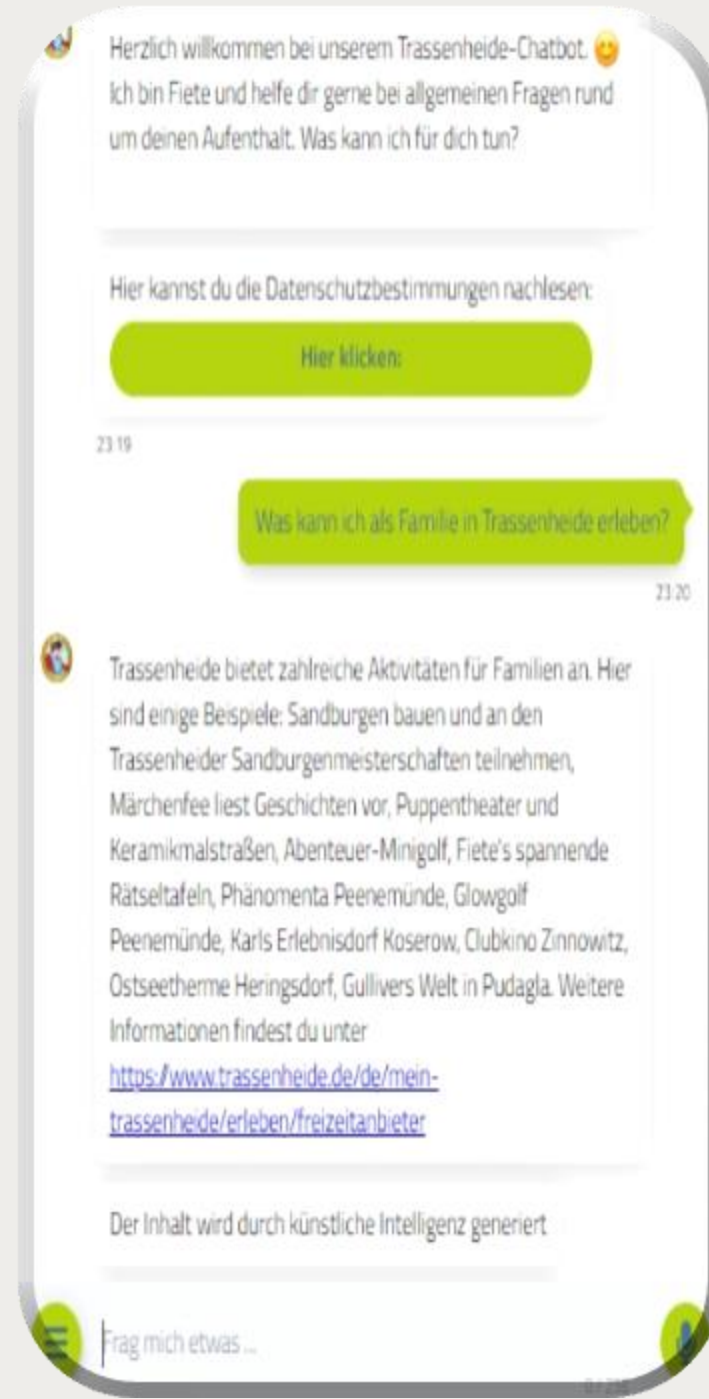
Herzlich willkommen bei unserem Trassenheide-Chatbot. 😊 Ich bin Fiete und helfe dir gerne bei allgemeinen Fragen rund um deinen Aufenthalt. Was kann ich für dich tun?

Hier kannst du die Datenschutzbestimmungen nachlesen:

Hier klicken:

23:19

Was kann ich als Familie in Trassenheide erleben?

23:20

Trassenheide bietet zahlreiche Aktivitäten für Familien an. Hier sind einige Beispiele: Sandburgen bauen und an den Trassenheider Sandburgenmeisterschaften teilnehmen, Märchenfee liest Geschichten vor, Puppentheater und Keramikmalstraßen, Abenteuer-Minigolf, Fiete's spannende Rätseltafeln, Phänomenta Peenemünde, Glowgolf Peenemünde, Karls Erlebnisdorf Koserow, Clubkino Zinnowitz, Ostseetherme Heringsdorf, Gullivers Welt in Pudagla. Weitere Informationen findest du unter https://www.trassenheide.de/de/mein-trassenheide/erleben/freizeitanbieter

Der Inhalt wird durch künstliche Intelligenz generiert

Frag mich etwas ...

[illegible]